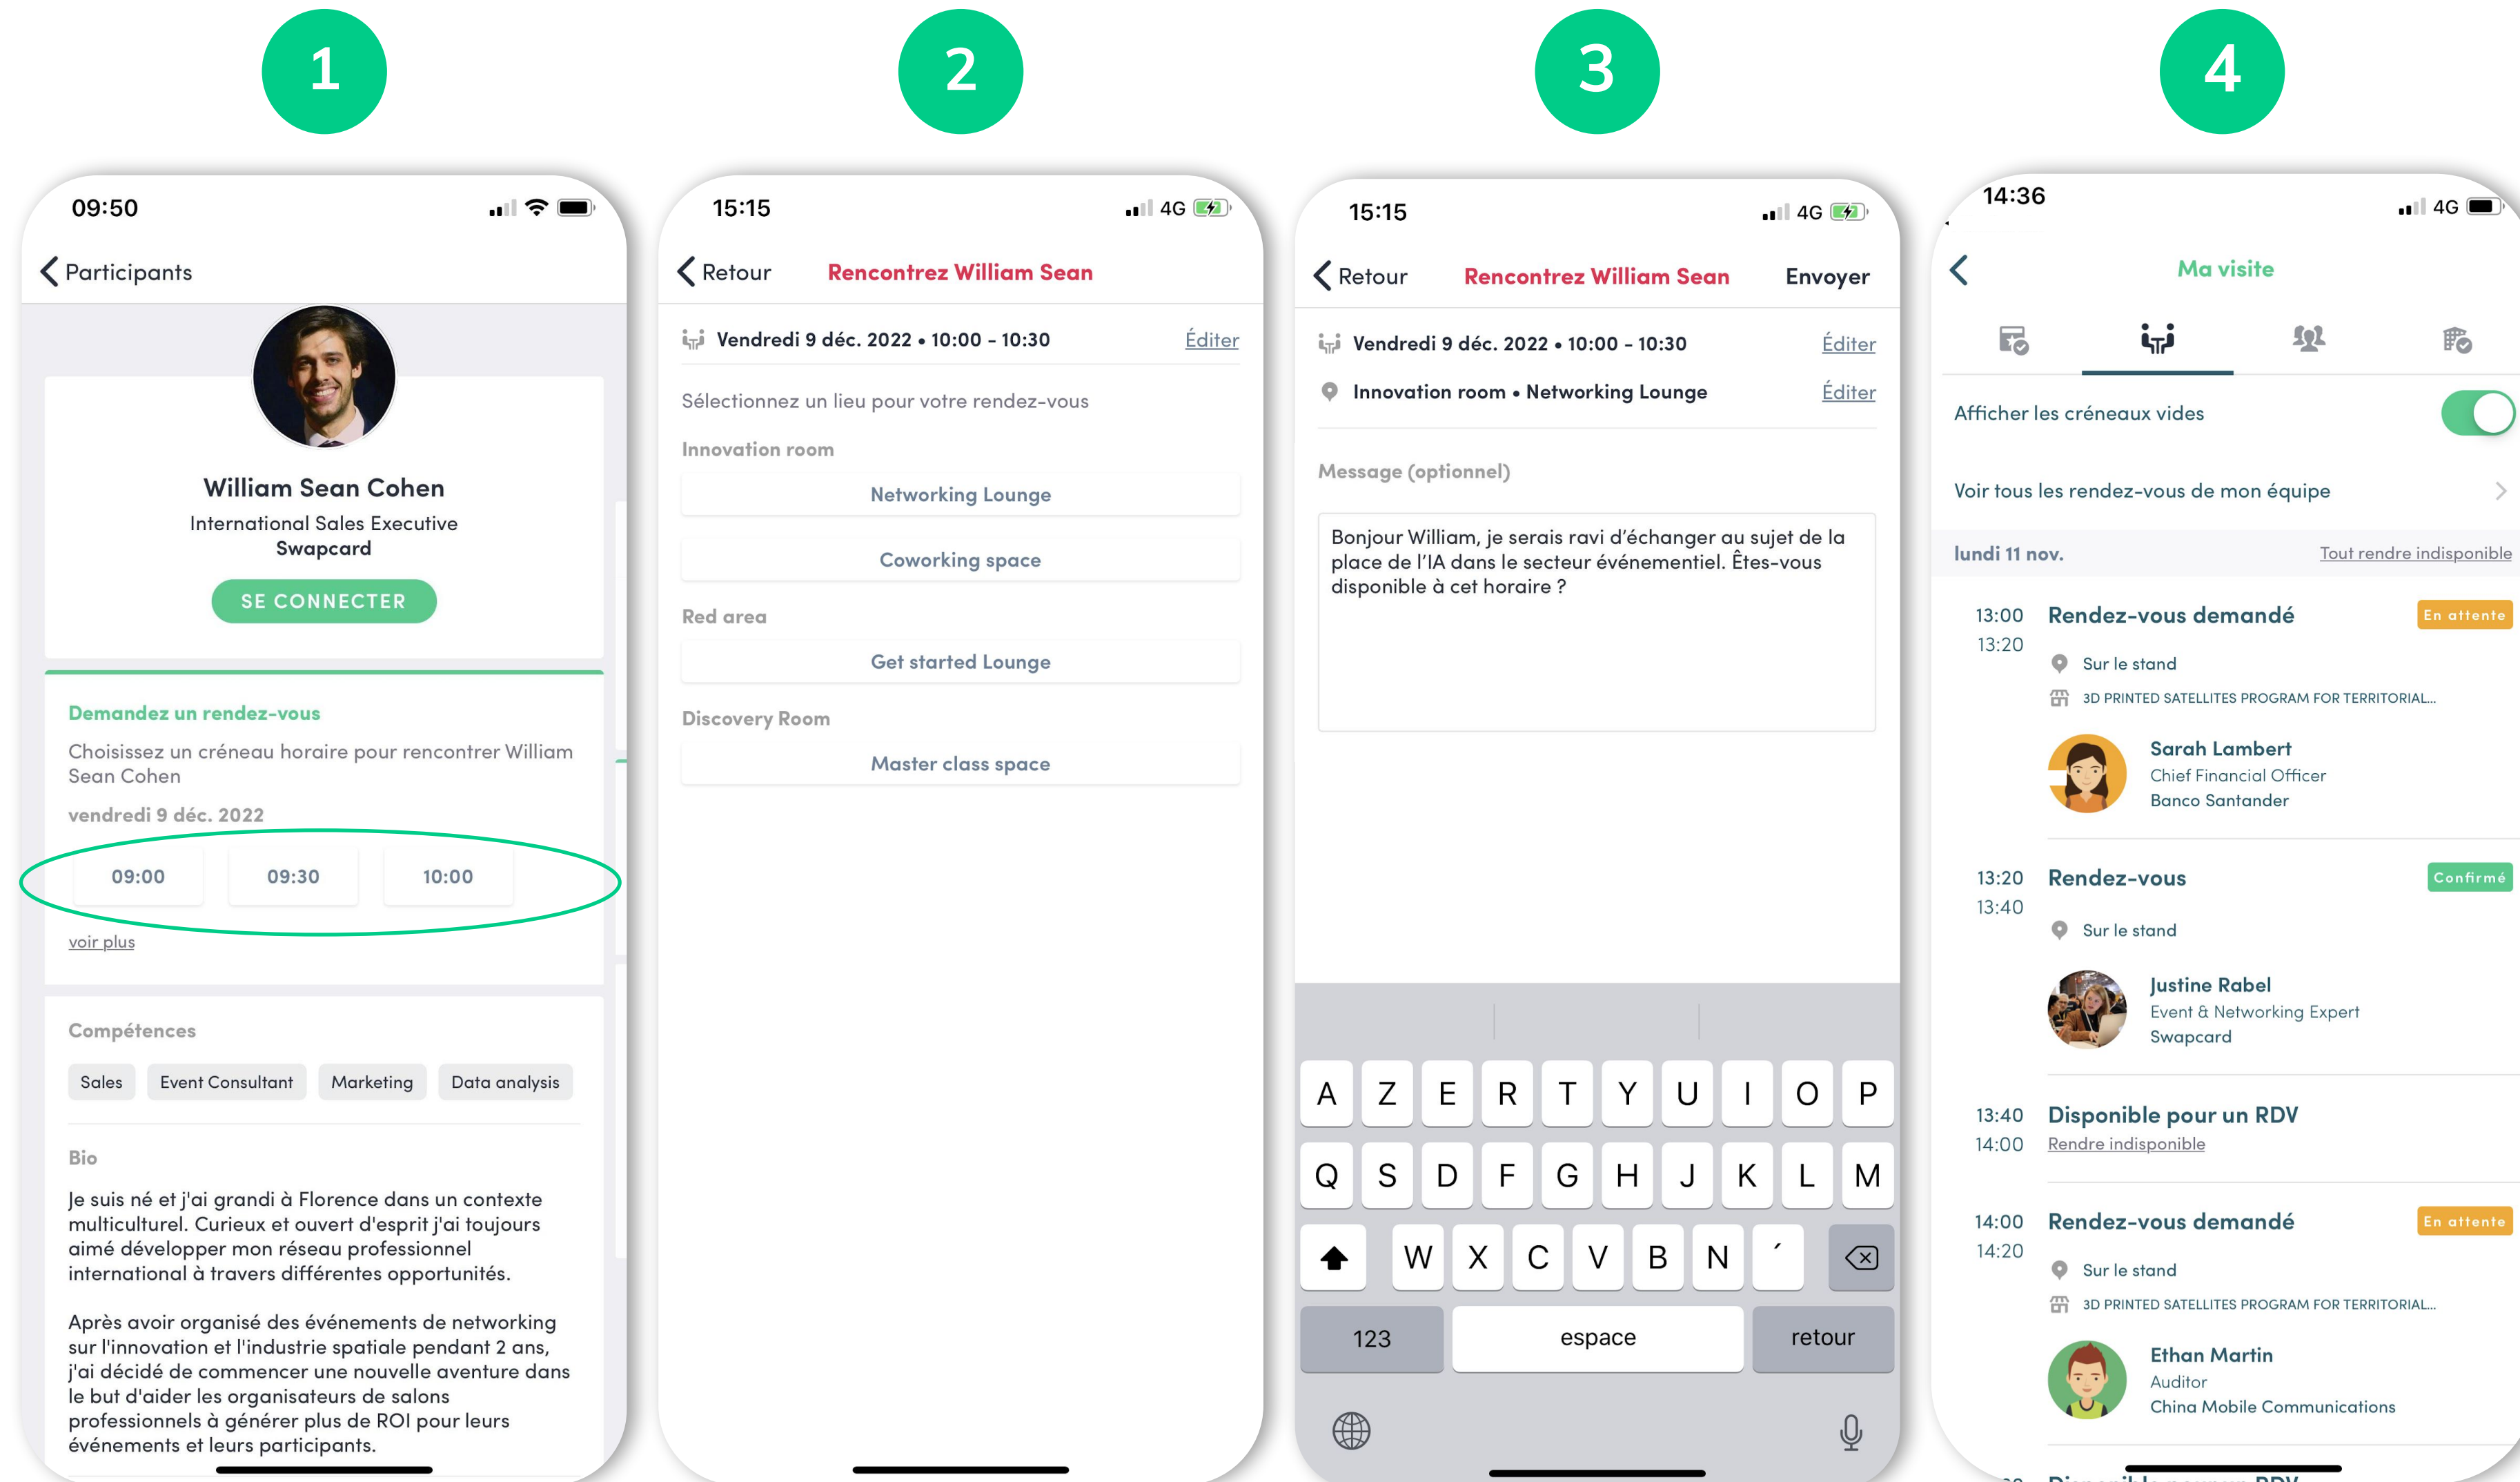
1

09:50

Participants

William Sean Cohen
International Sales Executive
Swapcard

SE CONNECTER

Demandez un rendez-vous
Choisissez un créneau horaire pour rencontrer William Sean Cohen
vendredi 9 déc. 2022

09:00 09:30 10:00

voir plus

Compétences
Sales Event Consultant Marketing Data analysis

Bio
Je suis né et j'ai grandi à Florence dans un contexte multiculturel. Curieux et ouvert d'esprit j'ai toujours aimé développer mon réseau professionnel international à travers différentes opportunités.

Après avoir organisé des événements de networking sur l'innovation et l'industrie spatiale pendant 2 ans, j'ai décidé de commencer une nouvelle aventure dans le but d'aider les organisateurs de salons professionnels à générer plus de ROI pour leurs événements et leurs participants.

2

15:15 4G

Retour Rencontrez William Sean

Vendredi 9 déc. 2022 • 10:00 - 10:30 Éditer

Sélectionnez un lieu pour votre rendez-vous

Innovation room
Networking Lounge
Coworking space

Red area
Get started Lounge

Discovery Room
Master class space

3

15:15 4G

Retour Rencontrez William Sean Envoyer

Vendredi 9 déc. 2022 • 10:00 - 10:30 Éditer
Innovation room • Networking Lounge Éditer

Message (optionnel)

Bonjour William, je serais ravi d'échanger au sujet de la place de l'IA dans le secteur événementiel. Êtes-vous disponible à cet horaire ?

A Z E R T Y U I O P
Q S D F G H J K L M
W X C V B N ´
123 espace retour

4

14:36 4G

Ma visite

Afficher les créneaux vides

Voir tous les rendez-vous de mon équipe

lundi 11 nov. Tout rendre indisponible

13:00 13:20 Rendez-vous demandé En attente
Sur le stand
3D PRINTED SATELLITES PROGRAM FOR TERRITORIAL...
Sarah Lambert
Chief Financial Officer
Banco Santander

13:20 13:40 Rendez-vous Confirmé
Sur le stand
Justine Rabel
Event & Networking Expert
Swapcard

13:40 14:00 Disponible pour un RDV
Rendre indisponible

14:00 14:20 Rendez-vous demandé En attente
Sur le stand
3D PRINTED SATELLITES PROGRAM FOR TERRITORIAL...
Ethan Martin
Auditor
China Mobile Communications